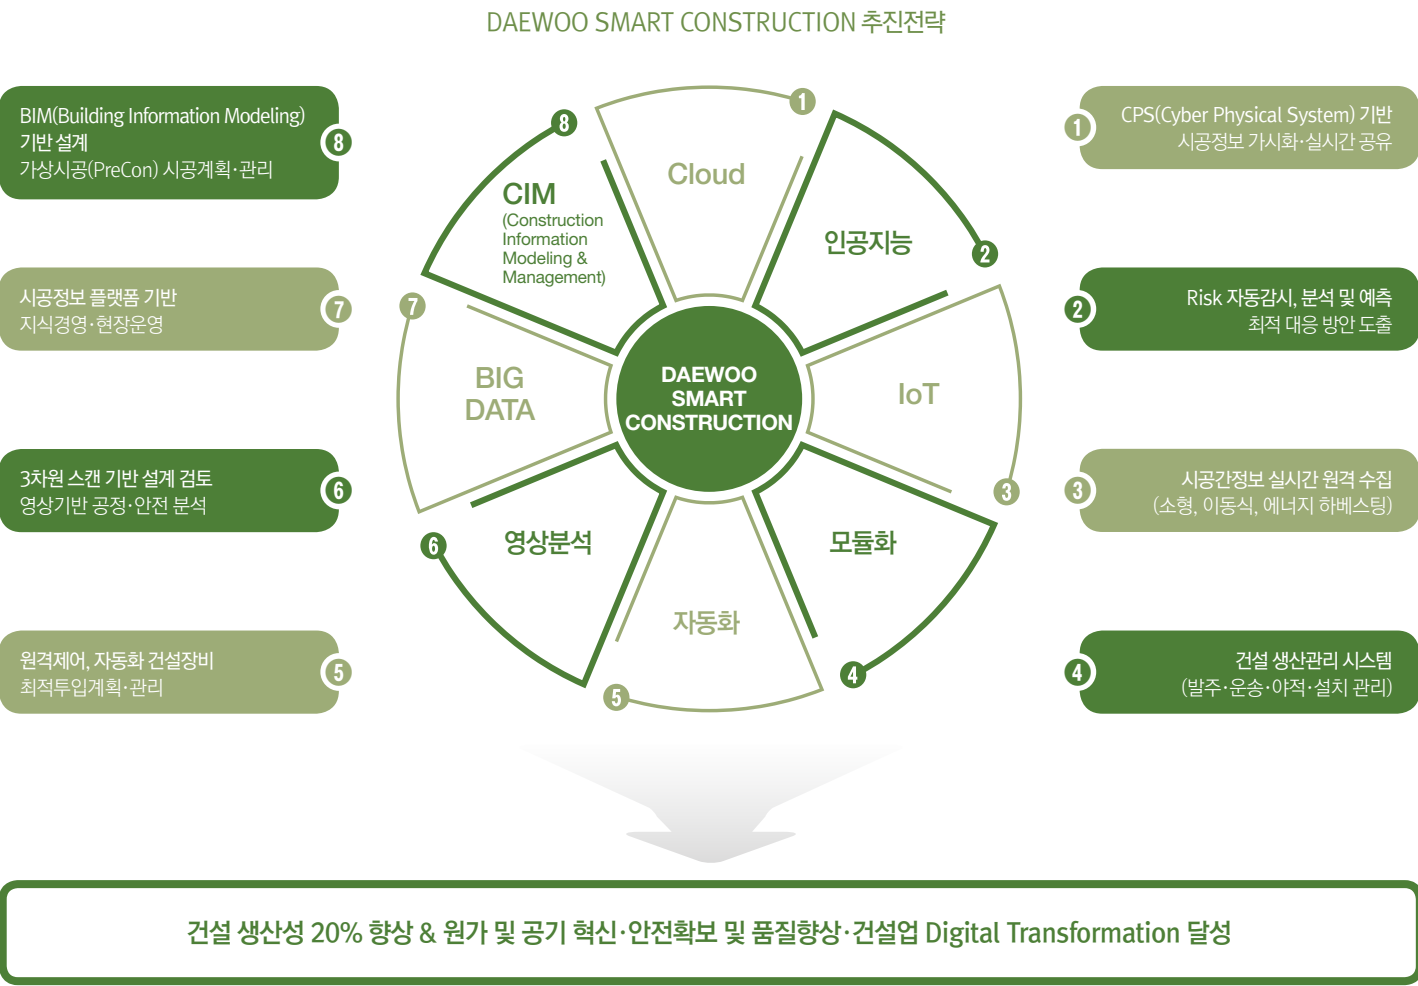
DAEWOO SMART CONSTRUCTION 추진전략

BIM(Building Information Modeling) 기반 설계
가상시공(PreCon) 시공계획·관리
8

시공정보 플랫폼 기반
지식경영·현장운영
7

3차원 스캔 기반 설계 검토
영상기반 공정·안전 분석
6

원격제어, 자동화 건설장비
최적투입계획·관리
5

1
Cloud
2
인공지능
3
IoT
4
모듈화
5
자동화
6
영상분석
7
BIG DATA
8
CIM
(Construction Information Modeling & Management)

DAEWOO SMART CONSTRUCTION

1
CPS(Cyber Physical System) 기반
시공정보 가시화·실시간 공유

2
Risk 자동감시, 분석 및 예측
최적 대응 방안 도출

3
시공간정보 실시간 원격 수집
(소형, 이동식, 에너지 하베스팅)

4
건설 생산관리 시스템
(발주·운송·야적·설치 관리)

건설 생산성 20% 향상 & 원가 및 공기 혁신·안전확보 및 품질향상·건설업 Digital Transformation 달성